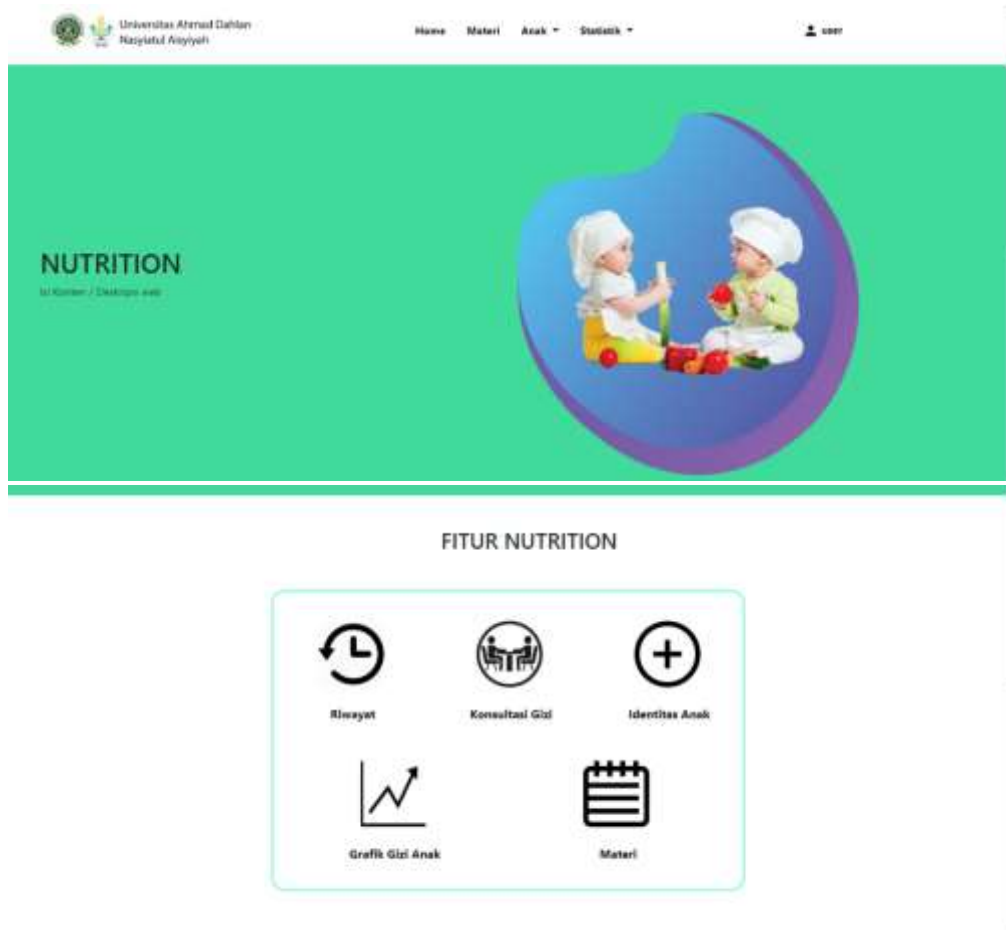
Universitas Ahmad Dahlan
Nasyiatul Aisyiyah

Home Materi Anak ▾ Statistik ▾

user

NUTRITION
Isi Konten / Deskripsi web

FITUR NUTRITION

Riwayat
Konsultasi Gizi
Identitas Anak
Grafik Gizi Anak
Materi